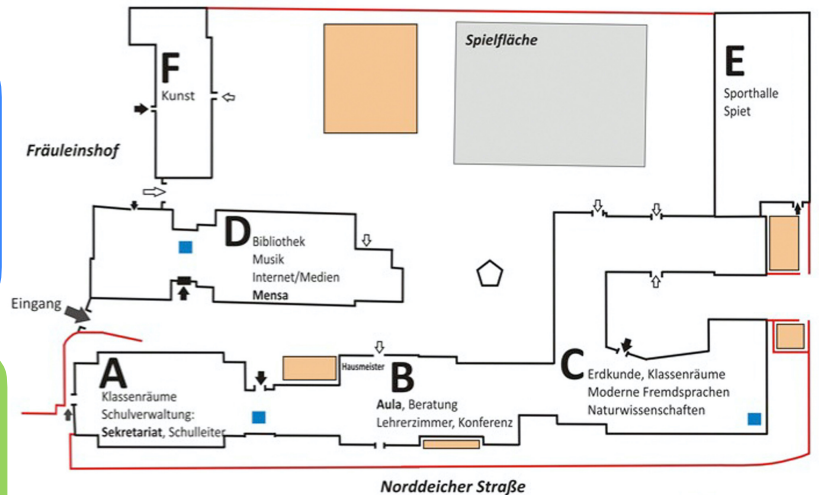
F
Kunst

Spielfläche

E
Sporthalle
Spiet

Fräuleinshof

D
Bibliothek
Musik
Internet/Medien
**Mensa**

Eingang

A
Klassenräume
Schulverwaltung:
**Sekretariat**, Schulleiter

Hausmeister

B
**Aula**, Beratung
Lehrerzimmer, Konferenz

C
Erdkunde, Klassenräume
Moderne Fremdsprachen
Naturwissenschaften

Norddeicher Straße